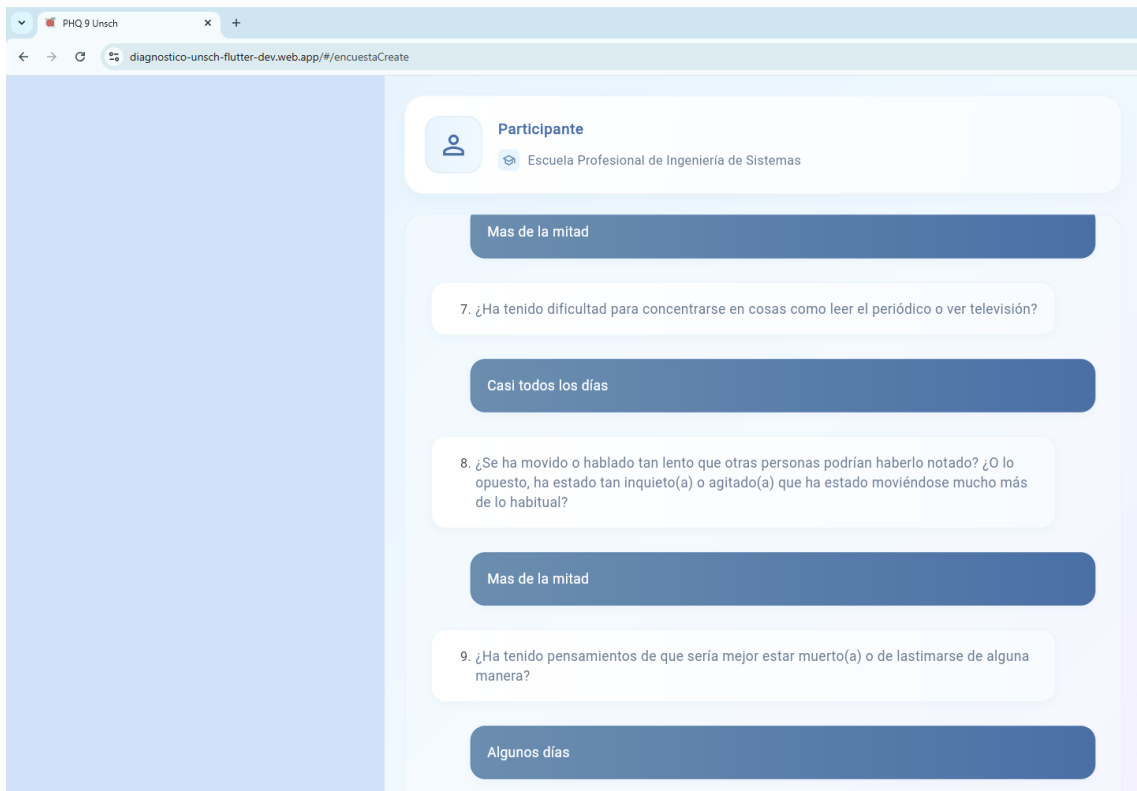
PHQ 9 Unsch
diagnostico-unsch-flutter-dev.web.app/#/encuestaCreate

Participante
Escuela Profesional de Ingeniería de Sistemas

Mas de la mitad

7. ¿Ha tenido dificultad para concentrarse en cosas como leer el periódico o ver televisión?

Casi todos los días

8. ¿Se ha movido o hablado tan lento que otras personas podrían haberlo notado? ¿O lo opuesto, ha estado tan inquieto(a) o agitado(a) que ha estado moviéndose mucho más de lo habitual?

Mas de la mitad

9. ¿Ha tenido pensamientos de que sería mejor estar muerto(a) o de lastimarse de alguna manera?

Algunos días